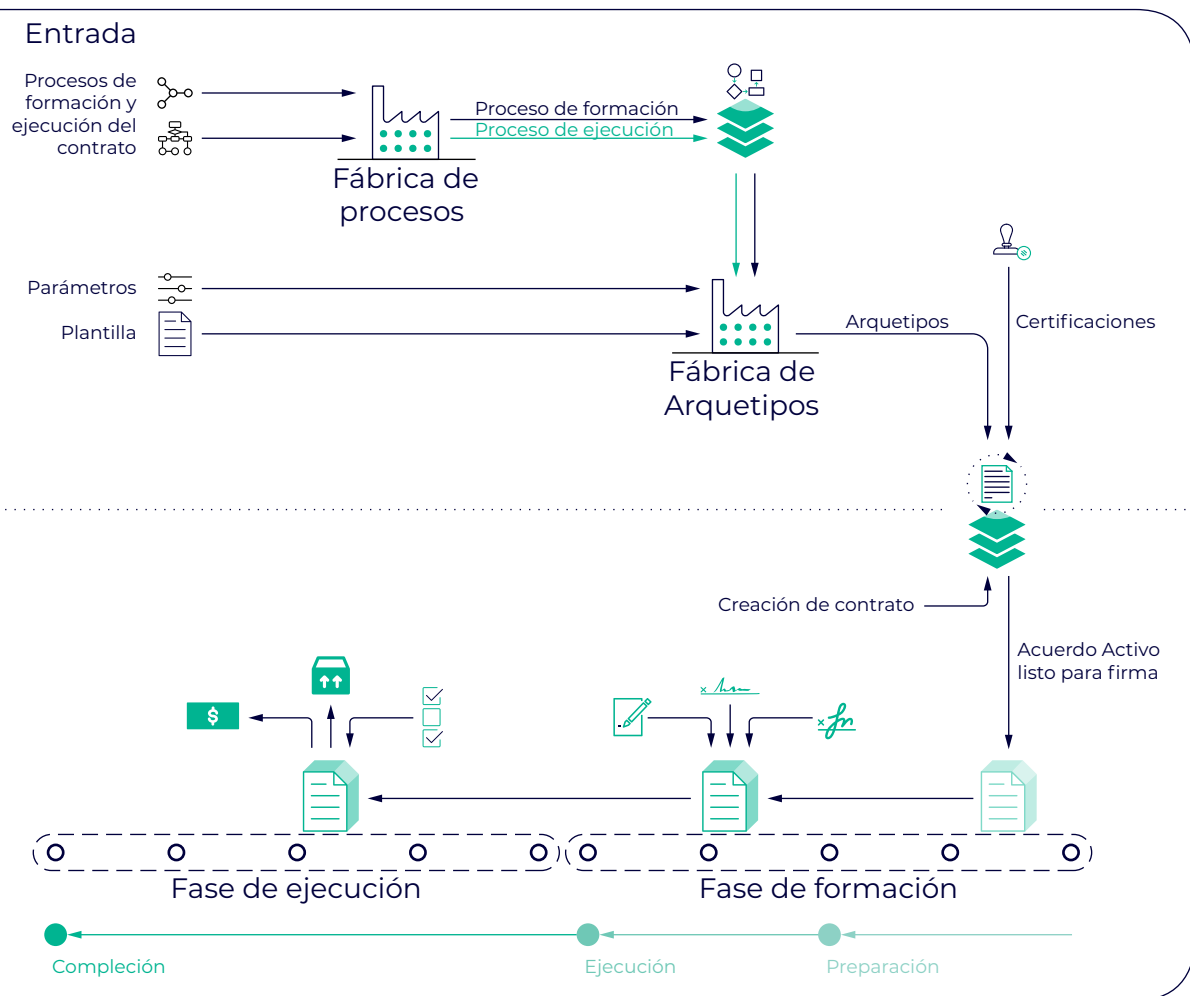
Entrada

Procesos de formación y ejecución del contrato

Fábrica de procesos

Proceso de formación
Proceso de ejecución

Parámetros

Plantilla

Fábrica de Arquetipos

Arquetipos

Certificaciones

Creación de contrato

Acuerdo Activo listo para firma

$

Fase de ejecución

Fase de formación

Compleción

Ejecución

Preparación